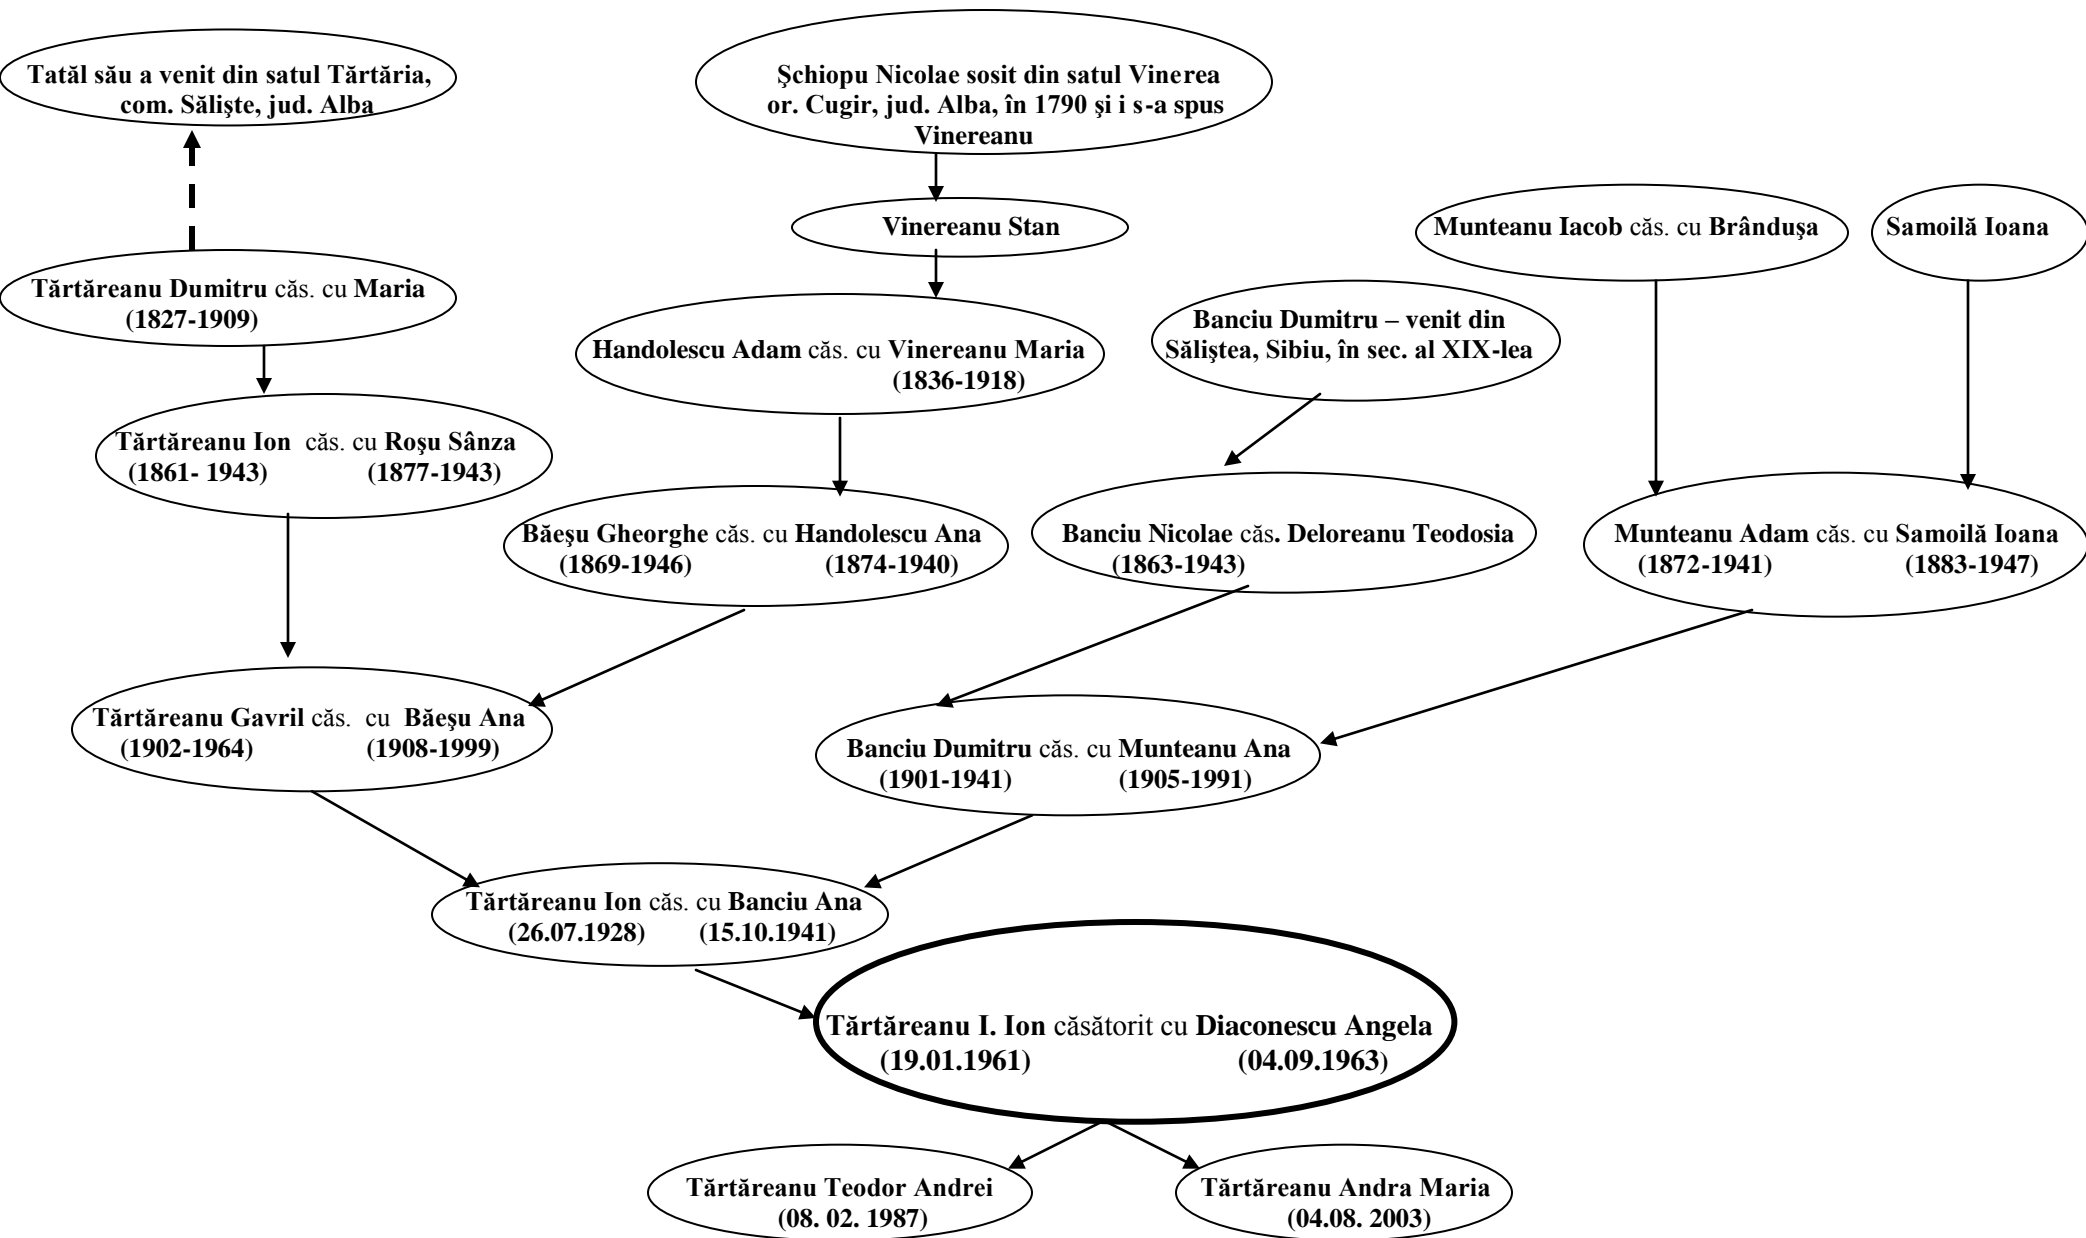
Tatăl său a venit din satul Tărtăria, com. Sălişte, jud. Alba

Şchiopu Nicolae sosit din satul Vinerea or. Cugir, jud. Alba, în 1790 şi i s-a spus Vinereanu

Vinereanu Stan

Munteanu Iacob căs. cu Brânduşa

Samoilă Ioana

Tărtăreanu Dumitru căs. cu Maria (1827-1909)

Handolescu Adam căs. cu Vinereanu Maria (1836-1918)

Banciu Dumitru – venit din Săliştea, Sibiu, în sec. al XIX-lea

Tărtăreanu Ion căs. cu Roşu Sânza (1861- 1943) (1877-1943)

Băeşu Gheorghe căs. cu Handolescu Ana (1869-1946) (1874-1940)

Banciu Nicolae căs. Deloreanu Teodosia (1863-1943)

Munteanu Adam căs. cu Samoilă Ioana (1872-1941) (1883-1947)

Tărtăreanu Gavril căs. cu Băeşu Ana (1902-1964) (1908-1999)

Banciu Dumitru căs. cu Munteanu Ana (1901-1941) (1905-1991)

Tărtăreanu Ion căs. cu Banciu Ana (26.07.1928) (15.10.1941)

Tărtăreanu I. Ion căsătorit cu Diaconescu Angela (19.01.1961) (04.09.1963)

Tărtăreanu Teodor Andrei (08. 02. 1987)

Tărtăreanu Andra Maria (04.08. 2003)